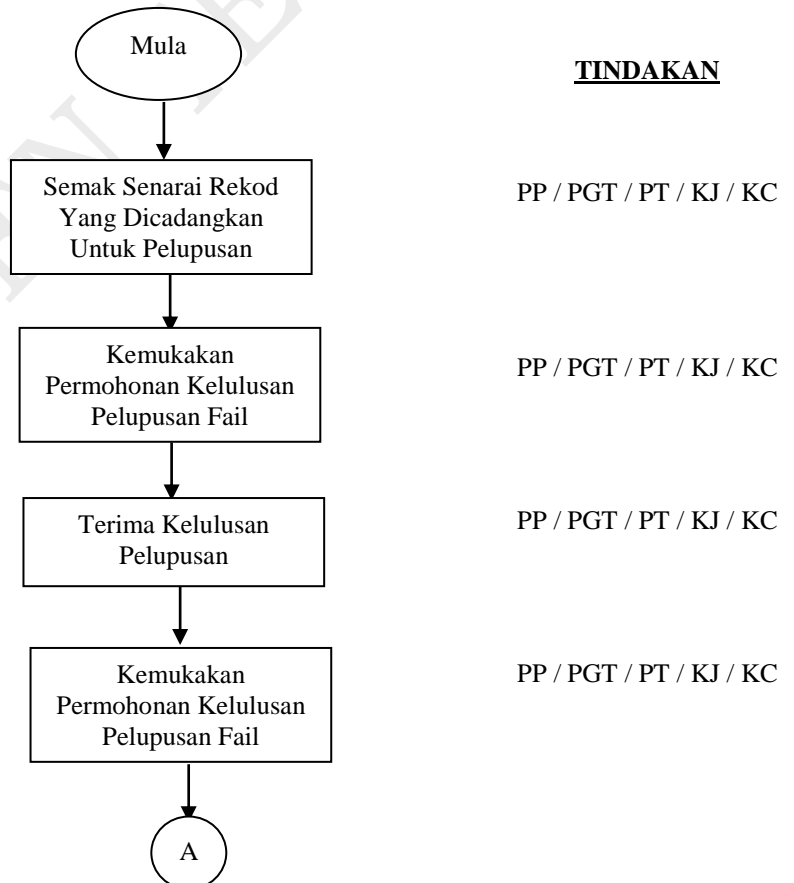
Mula

TINDAKAN

Semak Senarai Rekod Yang Dicadangkan Untuk Pelupusan

PP / PGT / PT / KJ / KC

Kemukakan Permohonan Kelulusan Pelupusan Fail

PP / PGT / PT / KJ / KC

Terima Kelulusan Pelupusan

PP / PGT / PT / KJ / KC

Kemukakan Permohonan Kelulusan Pelupusan Fail

PP / PGT / PT / KJ / KC

A